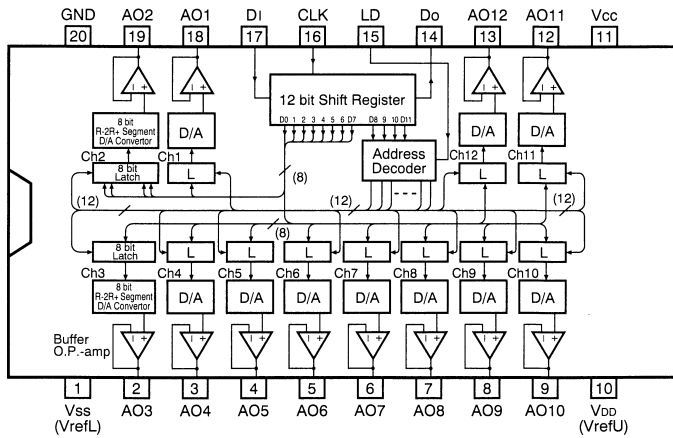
GND 20
AO2 19
AO1 18
DI 17
CLK 16
LD 15
Do 14
AO12 13
AO11 12
Vcc 11

12 bit Shift Register
D0 1 2 3 4 5 6 D7 D8 9 10 D11

8 bit R-2R+ Segment D/A Convertor
D/A
D/A
D/A
Ch2 8 bit Latch
Ch1 L
Address Decoder
Ch12 L
Ch11 L
(8)
(12)
(12)
(12)
(8)
Ch3 8 bit Latch
L L L L L L L
8 bit R-2R+ Segment D/A Convertor
Ch4 D/A
Ch5 D/A
Ch6 D/A
Ch7 D/A
Ch8 D/A
Ch9 D/A
Ch10 D/A
Buffer O.P.-amp

1 Vss (VrefL)
2 AO3
3 AO4
4 AO5
5 AO6
6 AO7
7 AO8
8 AO9
9 AO10
10 VDD (VrefU)